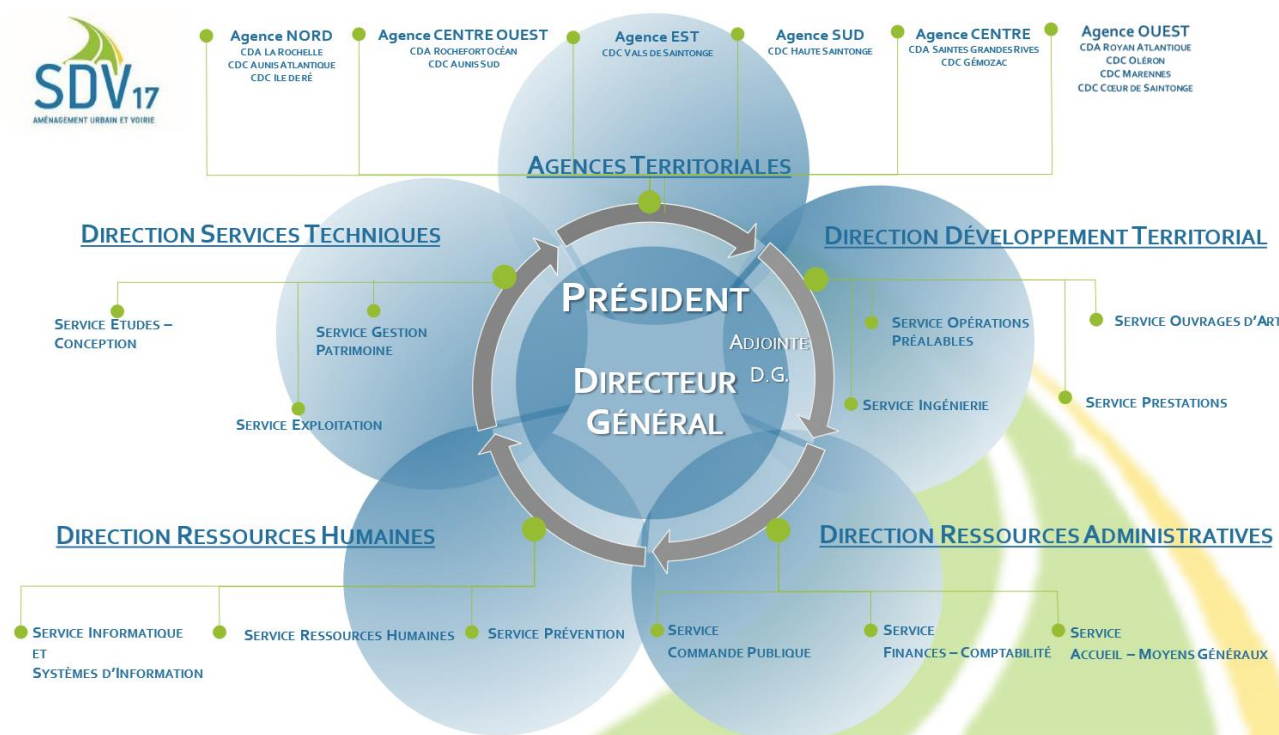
SDV17
AMÉNAGEMENT URBAIN ET VOIRIE

Agence NORD
CDA La Rochelle
CDC Aunis Atlantique
CDC Ile de Ré

Agence CENTRE OUEST
CDA Rochefort Océan
CDC Aunis Sud

Agence EST
CDC Vals de Saintonge

Agence SUD
CDC Haute Saintonge

Agence CENTRE
CDA Saintes Grandes Rives
CDC Gémozac

Agence OUEST
CDA Royan Atlantique
CDC Oléron
CDC Marennes
CDC Cœur de Saintonge

Agences Territoriales

Direction Services Techniques

Service Études – Conception

Service Gestion Patrimoine

Service Exploitation

Président

Adjointe D.G.

Directeur Général

Direction Développement Territorial

Service Opérations Préalables

Service Ouvrages d'Art

Service Ingénierie

Service Prestations

Direction Ressources Humaines

Service Informatique et Systèmes d'Information

Service Ressources Humaines

Service Prévention

Direction Ressources Administratives

Service Commande Publique

Service Finances – Comptabilité

Service Accueil – Moyens Généraux